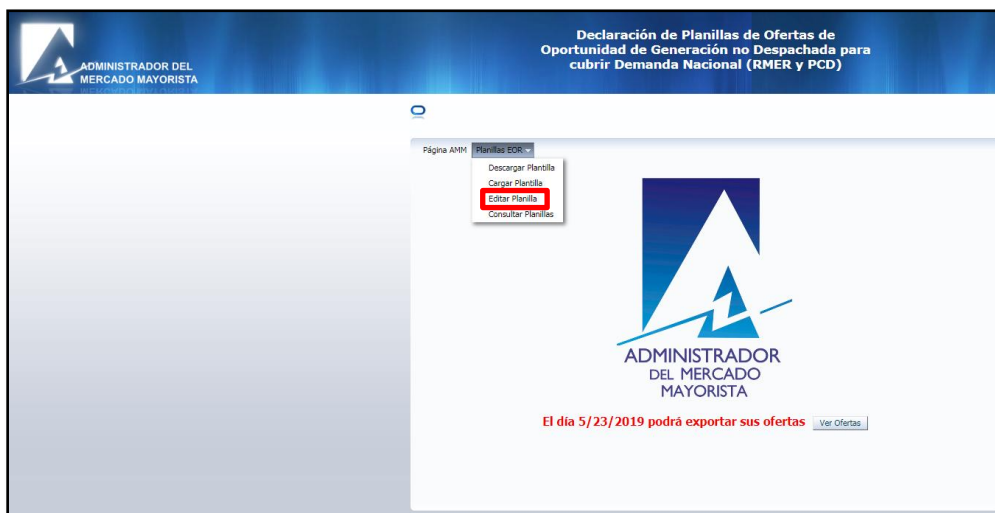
ADMINISTRADOR DEL MERCADO MAYORISTA

Declaración de Planillas de Ofertas de Oportunidad de Generación no Despachada para cubrir Demanda Nacional (RMER y PCD)

Página AMM Planillas EOR

Descargar Plantilla
Cargar Plantilla
Editar Planilla
Consultar Planillas

ADMINISTRADOR DEL MERCADO MAYORISTA

El día 5/23/2019 podrá exportar sus ofertas Ver Ofertas